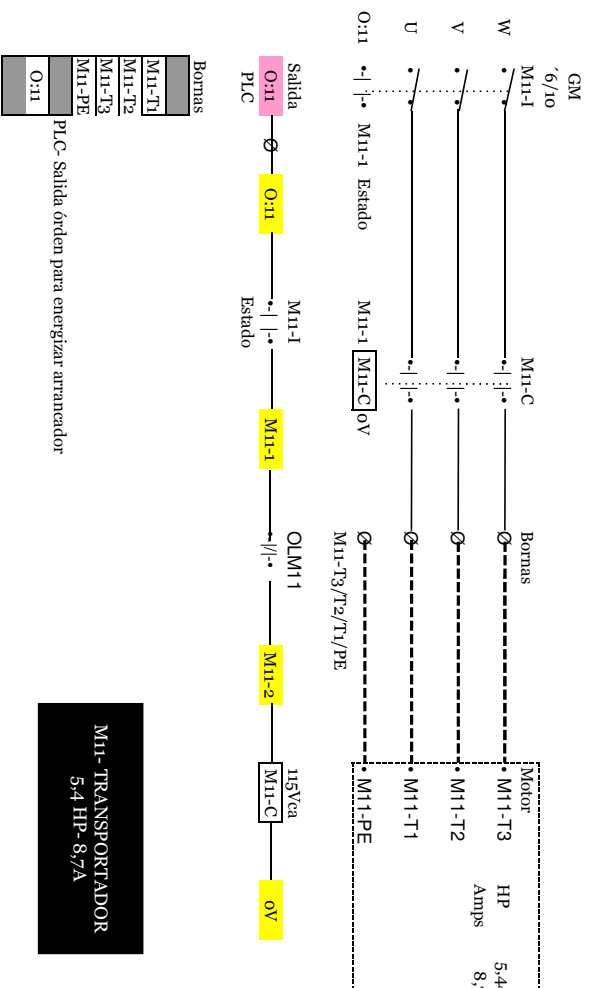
GM
´6/10
M11-I

W
V
U
O:11

M11-1 Estado

M11-C

Bornas

M11-T3/T2/T1/PE

Motor
M11-T3
M11-T2
M11-T1
M11-PE

HP 5,4
Amps 8,

M11-1
M11-C
0V

Salida
O:11
PLC

O:11

M11-I
Estado

M11-1

OLM11

M11-2

115Vca
M11-C

0V

Bornas
M11-T1
M11-T2
M11-T3
M11-PE
O:11

PLC- Salida órden para energizar arrancador

M11- TRANSPORTADOR
5.4 HP- 8,7A